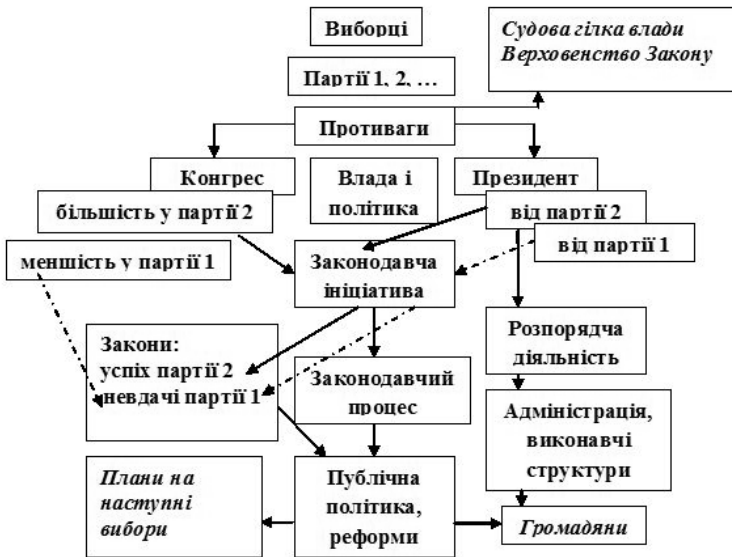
Виборці

Судова гілка влади Верховенство Закону

Партії 1, 2, …

Противаги

Конгрес

більшість у партії 2

Влада і політика

Президент

від партії 2

від партії 1

меншість у партії 1

Законодавча ініціатива

Закони: успіх партії 2 невдачі партії 1

Законодавчий процес

Розпорядча діяльність

Адміністрація, виконавчі структури

Плани на наступні вибори

Публічна політика, реформи

Громадяни